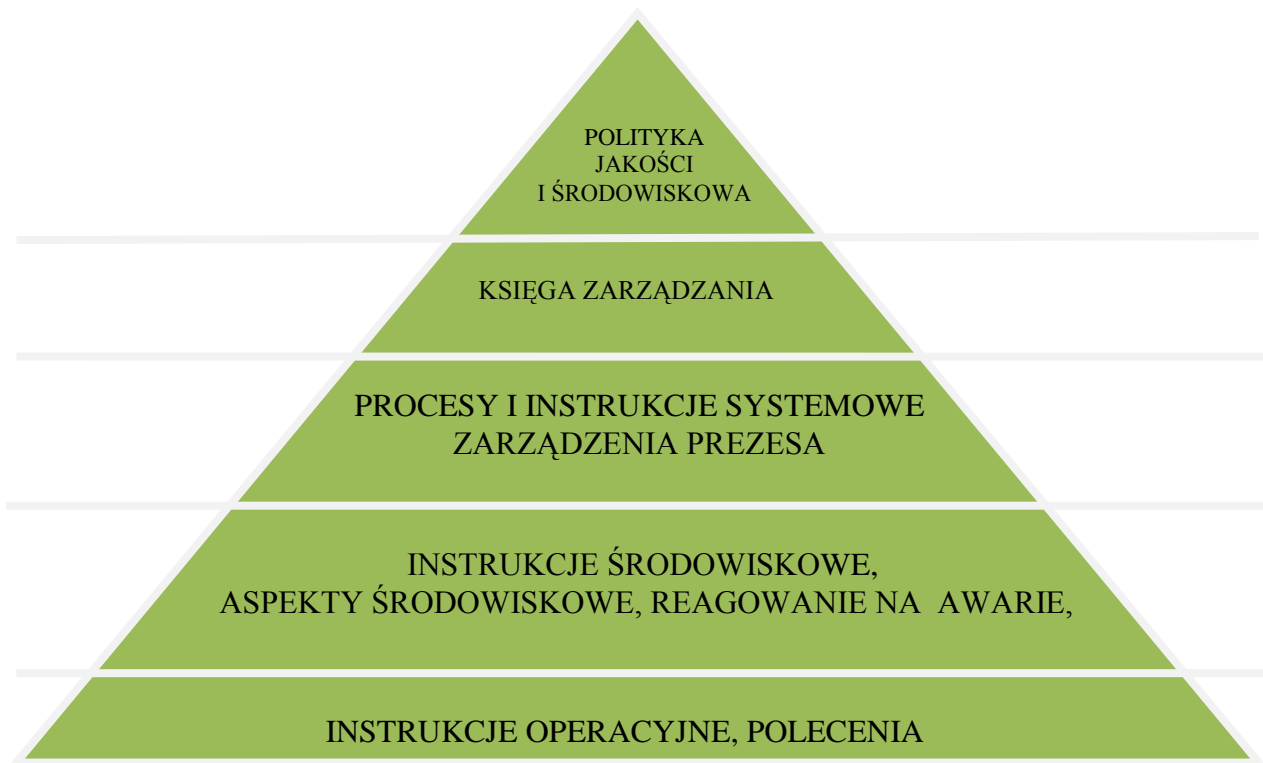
POLITYKA
JAKOŚCI
I ŚRODOWISKOWA

KSIĘGA ZARZĄDZANIA

PROCESY I INSTRUKCJE SYSTEMOWE
ZARZĄDZENIA PREZESA

INSTRUKCJE ŚRODOWISKOWE,
ASPEKTY ŚRODOWISKOWE, REAGOWANIE NA AWARIE,

INSTRUKCJE OPERACYJNE, POLECENIA